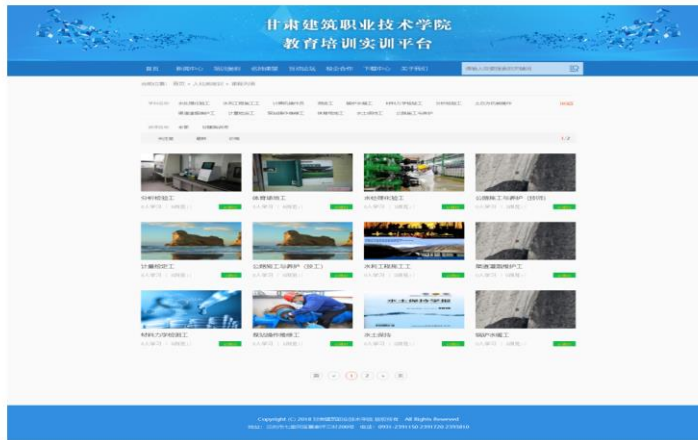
甘肃建筑职业技术学院
教育培训实训平台

首页 新闻中心 岗位培训 在线课堂 在线认证 校企合作 下载中心 关于我们

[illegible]

分析检验工

滴定分析工

水处理化验工

公路养工与养护（初级）

计量检定工

公路养工与养护（技工）

水利工程施工工

隧道掘进维护工

材料力学检验工

泵站操作维修工

水土保持

锅炉水暖工

1 2 3

Copyright (C) 2018 甘肃建筑职业技术学院 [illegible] All Rights Reserved
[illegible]